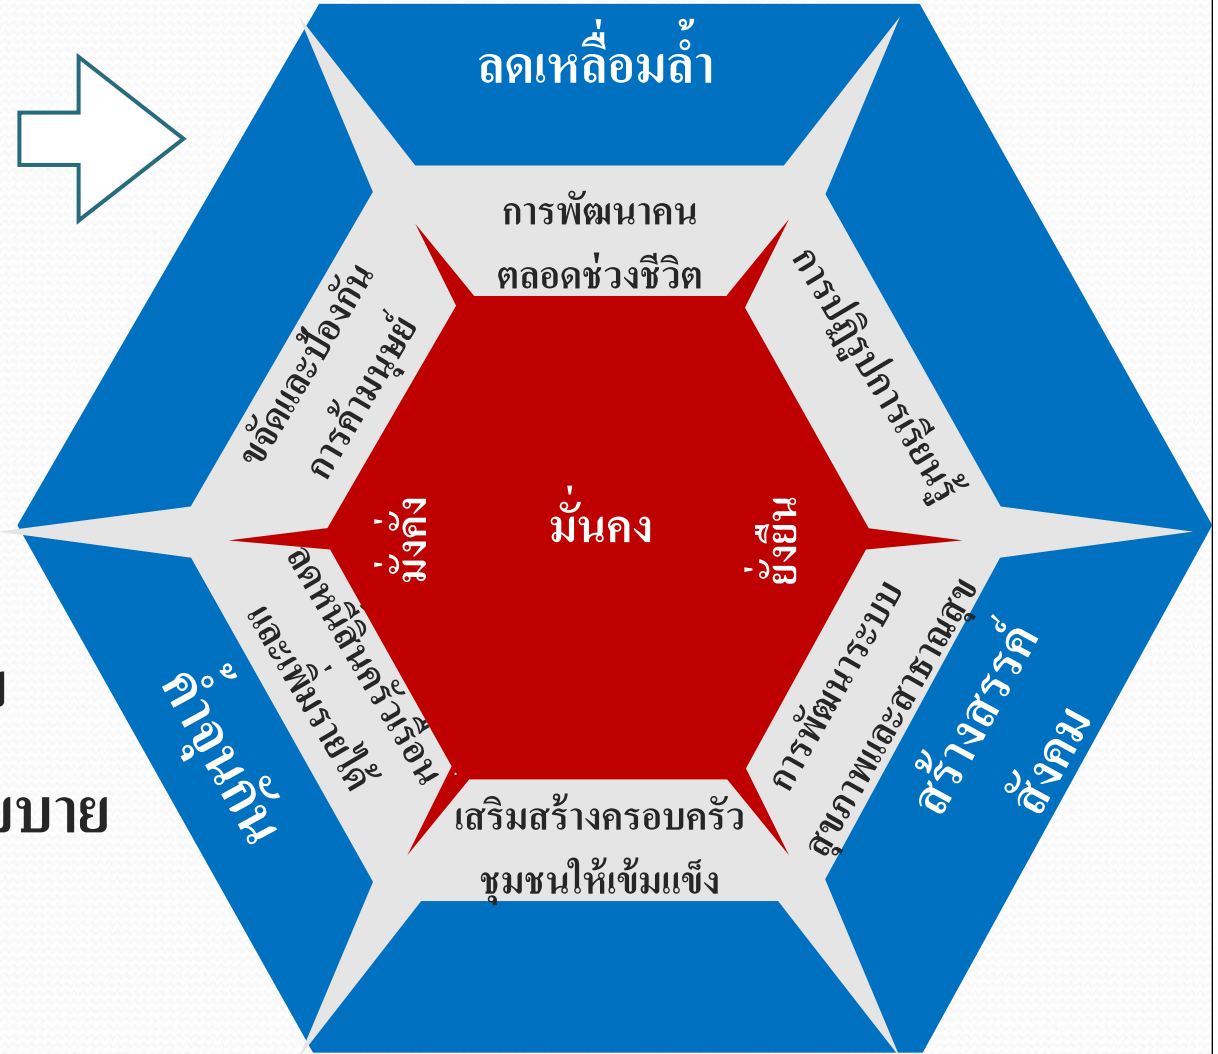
ลดเหลื่อมล้ำ

การพัฒนาคน ตลอดช่วงชีวิต

ขจัดและป้องกัน การค้ามนุษย์

การปฏิรูปการเรียนรู้

มั่งคั่ง

มั่นคง

ยั่งยืน

ลดหนี้สินครัวเรือน และเพิ่มรายได้

การพัฒนาระบบ สุขภาพและสาธารณสุข

ค้ำจุนกัน

สร้างสรรค์ สังคม

เสริมสร้างครอบครัว ชุมชนให้เข้มแข็ง

บ

บาย